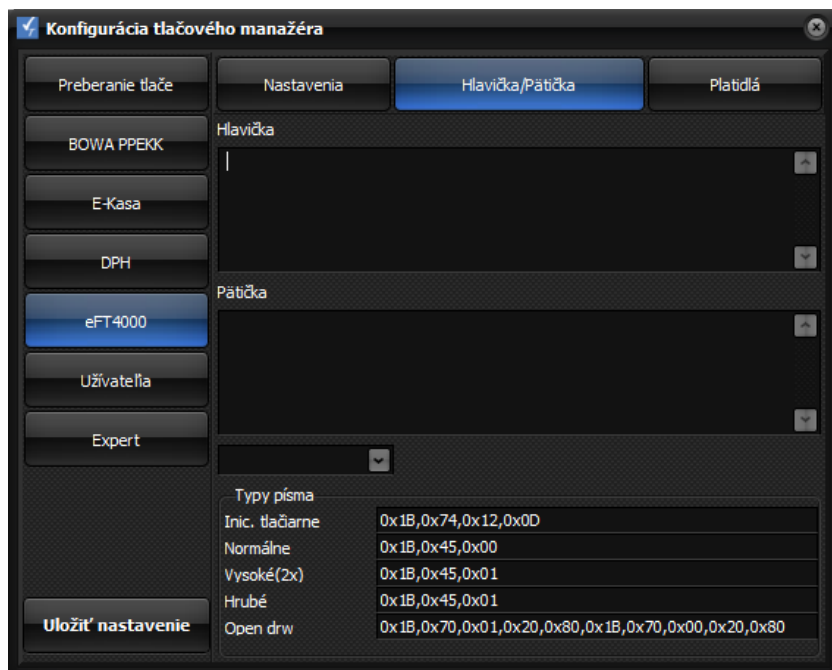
Konfigurácia tlačového manažéra

Preberanie tlače
BOWA PPEKK
E-Kasa
DPH
eFT4000
Užívateľa
Expert

Uložiť nastavenie

Nastavenia
Hlavička/Pätička
Platidlá

Hlavička

Pätička

Typy písma

| | |
|---|---|
| Inic. tlačiarne | 0x1B,0x74,0x12,0x0D |
| Normálne | 0x1B,0x45,0x00 |
| Vysoké(2x) | 0x1B,0x45,0x01 |
| Hrubé | 0x1B,0x45,0x01 |
| Open drw | 0x1B,0x70,0x01,0x20,0x80,0x1B,0x70,0x00,0x20,0x80 |